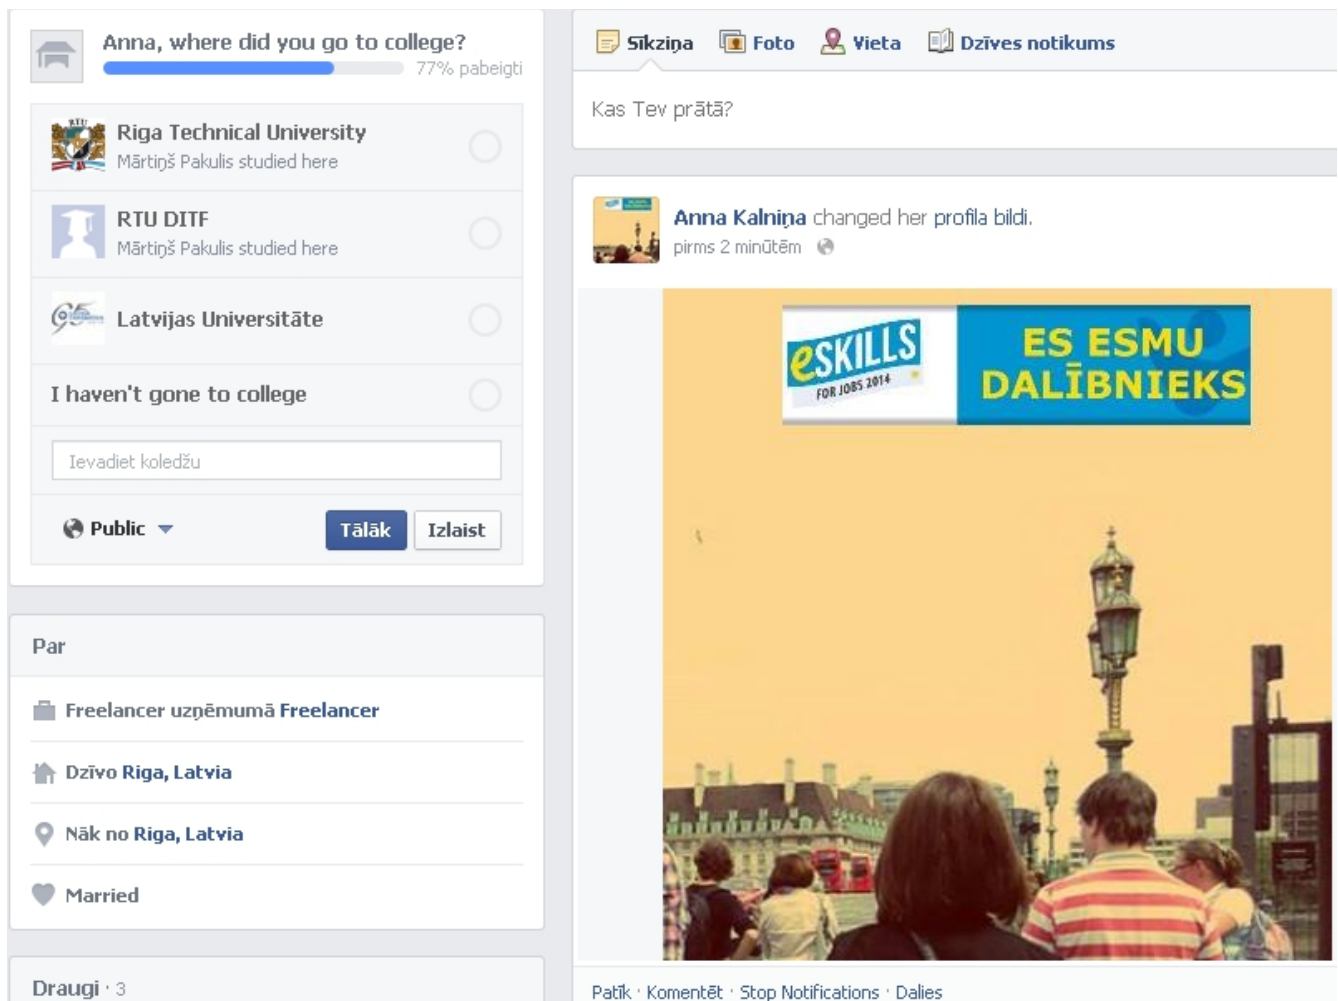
Anna, where did you go to college?
77% pabeigti

Riga Technical University
Mārtiņš Pakulis studied here

RTU DITF
Mārtiņš Pakulis studied here

Latvijas Universitāte

I haven't gone to college

Ievadiet koledžu

Public

Tālāk

Izlaist

Par

Freelancer uzņēmumā Freelancer

Dzīvo Riga, Latvia

Nāk no Riga, Latvia

Married

Draugi · 3

Sīkziņa Foto Vieta Dzīves notikums

Kas Tev prātā?

Anna Kalniņa changed her profila bildi.
pirms 2 minūtēm

eSKILLS FOR JOBS 2014

ES ESMU DALĪBNIEKS

Patīk · Komentēt · Stop Notifications · Dalies